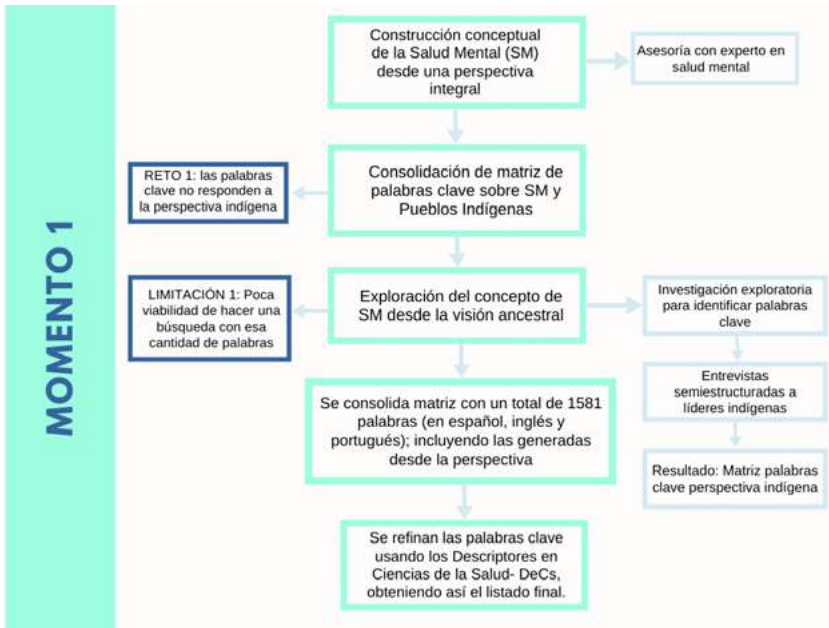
MOMENTO 1

Construcción conceptual de la Salud Mental (SM) desde una perspectiva integral

Asesoría con experto en salud mental

RETO 1: las palabras clave no responden a la perspectiva indígena

Consolidación de matriz de palabras clave sobre SM y Pueblos Indígenas

LIMITACIÓN 1: Poca viabilidad de hacer una búsqueda con esa cantidad de palabras

Exploración del concepto de SM desde la visión ancestral

Investigación exploratoria para identificar palabras clave

Entrevistas semiestructuradas a líderes indígenas

Resultado: Matriz palabras clave perspectiva indígena

Se consolida matriz con un total de 1581 palabras (en español, inglés y portugués); incluyendo las generadas desde la perspectiva

Se refinan las palabras clave usando los Descriptores en Ciencias de la Salud- DeCs, obteniendo así el listado final.